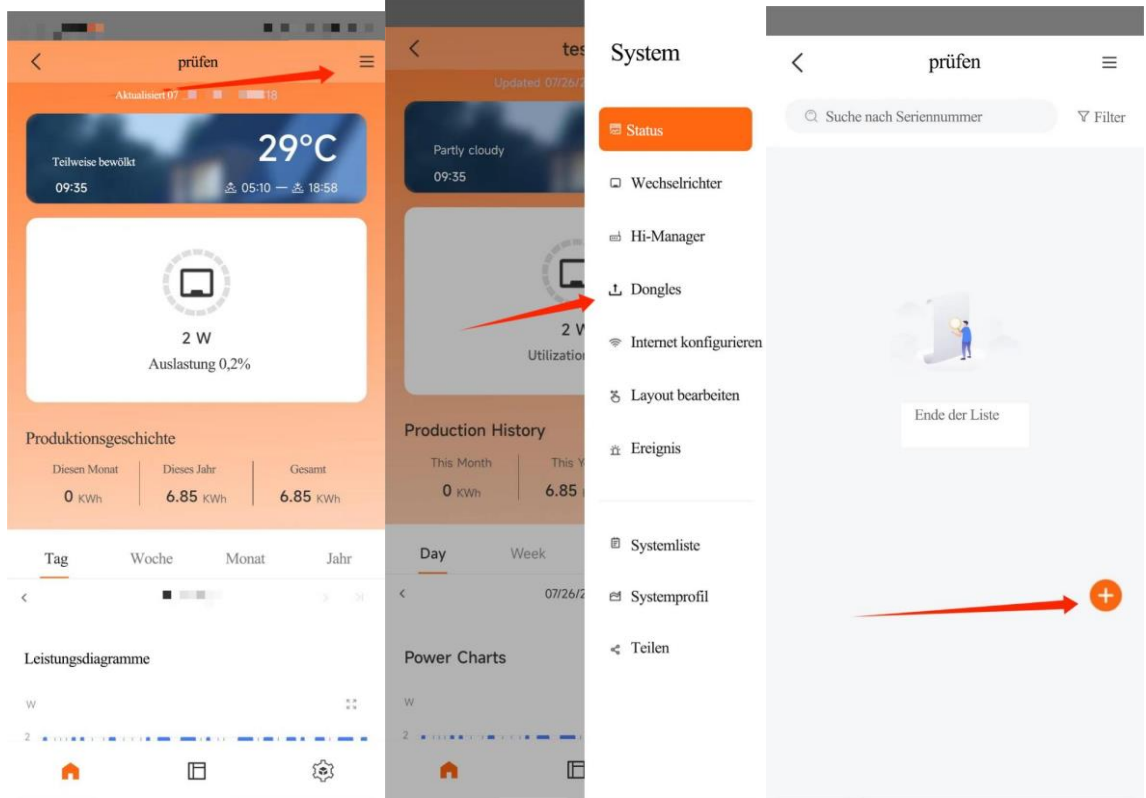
prüfen

Aktualisiert 07 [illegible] 18

Teilweise bewölkt
29°C
09:35
05:10 — 18:58

2 W
Auslastung 0,2%

Produktionsgeschichte

| Diesen Monat | Dieses Jahr | Gesamt |
|---|---|---|
| 0 KWh | 6.85 KWh | 6.85 KWh |

Tag Woche Monat Jahr

Leistungsdiagramme

W
2

tes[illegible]

Updated 07/26/2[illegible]

Partly cloudy
09:35

2 W
Utilizatio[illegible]

Production History

This Month
0 KWh
This Y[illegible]
6.85 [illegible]

Day Week

07/26/2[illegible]

Power Charts

W
2

System

Status
Wechselrichter
Hi-Manager
Dongles
Internet konfigurieren
Layout bearbeiten
Ereignis

Systemliste
Systemprofil
Teilen

prüfen

Suche nach Seriennummer
Filter

Ende der Liste